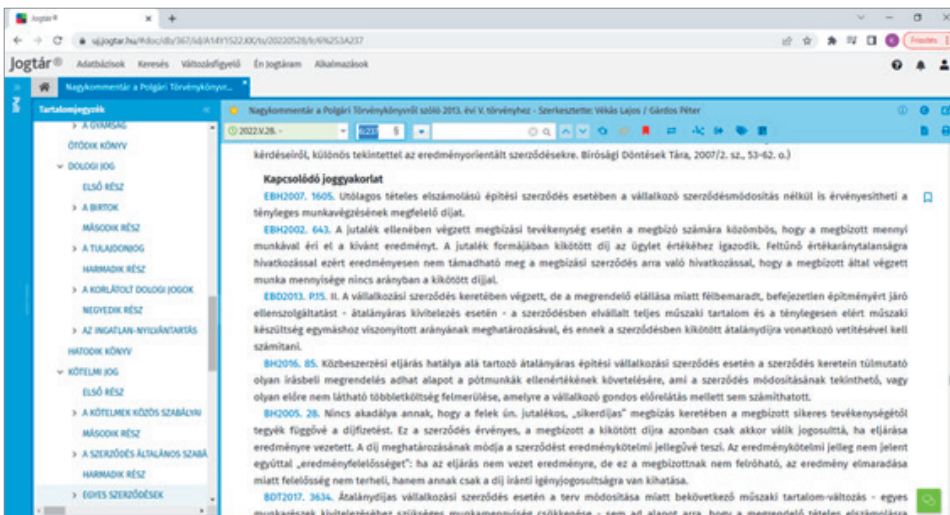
Jogtár®

uj.jogtar.hu/#doc/db/367/id/A14Y1522.KK/ts/20220528/lr/6%253A237

Frissítés

Jogtár® Adatbázisok Keresés Változásfigyelő Én Jogtáram Alkalmazások

Nagykommentár a Polgári Törvénykönyvr...

Tartalomjegyzék

> A GYÁMSÁG
ÖTÖDIK KÖNYV
DOLOGI JOG
ELSŐ RÉSZ
> A BIRTOK
MÁSODIK RÉSZ
> A TULAJDONJOG
HARMADIK RÉSZ
> A KORLÁTOLT DOLOGI JOGOK
NEGYEDIK RÉSZ
> AZ INGATLAN-NYILVÁNTARTÁS
HATODIK KÖNYV
KÖTELMI JOG
ELSŐ RÉSZ
> A KÖTELMEK KÖZÖS SZABÁLYAI
MÁSODIK RÉSZ
> A SZERZŐDÉS ÁLTALÁNOS SZABÁ
HARMADIK RÉSZ
> EGYES SZERZŐDÉSEK

Nagykommentár a Polgári Törvénykönyvről szóló 2013. évi V. törvényhez - Szerkesztette: Vékás Lajos / Gárdos Péter

2022.V.28. - 6:237 §

kérdéseiről, különös tekintettel az eredményorientált szerződésekre. Bírósági Döntések Tára, 2007/2. sz., 53-62. o.)

Kapcsolódó joggyakorlat

EBH2007. 1605. Utólagos tételes elszámolású építési szerződés esetében a vállalkozó szerződésmódosítás nélkül is érvényesítheti a ténylegesen végzett munka szerinti díjat.

EBH2002. 643. A jutalék ellenében végzett megbízási tevékenység esetén a megbízó számára közömbös, hogy a megbízott mennyi munkával éri el a kívánt eredményt. A jutalék formájában kikötött díj az ügylet értékéhez igazodik. Feltűnő értékaránytalanságra hivatkozással ezért eredményesen nem támadható meg a megbízási szerződés arra való hivatkozással, hogy a megbízott által végzett munka mennyisége nincs arányban a kikötött díjjal.

EBD2013. P.15. II. A vállalkozási szerződés keretében végzett, de a megrendelő elállása miatt félbemaradt, befejezetlen építményért járó ellenszolgáltatást - átalányáras kivitelezés esetén - a szerződésben elvállalt teljes műszaki tartalom és a ténylegesen elért műszaki készültség egymáshoz viszonyított arányának meghatározásával, és ennek a szerződésben kikötött átalánydíjra vonatkozó vetítésével kell számítani.

BH2016. 85. Közbeszerzési eljárás hatálya alá tartozó átalányáras építési vállalkozási szerződés esetén a szerződés keretein túlmutató olyan írásbeli megrendelés adhat alapot a pótmunkák ellenértékének követelésére, ami a szerződés módosításának tekinthető, vagy olyan előre nem látható többletköltség felmerülése, amelyre a vállalkozó gondos előrelátás mellett sem számíthatott.

BH2005. 28. Nincs akadálya annak, hogy a felek ún. jutalékos, „sikerdíjas" megbízás keretében a megbízott sikeres tevékenységétől tegyék függővé a díjfizetést. Ez a szerződés érvényes, a megbízott a kikötött díjra azonban csak akkor válik jogosulttá, ha eljárása eredményre vezetett. A díj meghatározásának módja a szerződést eredménykötelmi jellegűvé teszi. Az eredménykötelmi jelleg nem jelent egyúttal „eredményfelelősséget": ha az eljárás nem vezet eredményre, de ez a megbízottnak nem felróható, az eredmény elmaradása miatt felelősség nem terheli, hanem annak csak a díj iránti igényjogosultságra van kihatása.

BDT2017. 3634. Átalánydíjas vállalkozási szerződés esetén a terv módosítása miatt bekövetkező műszaki tartalom-változás - egyes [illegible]